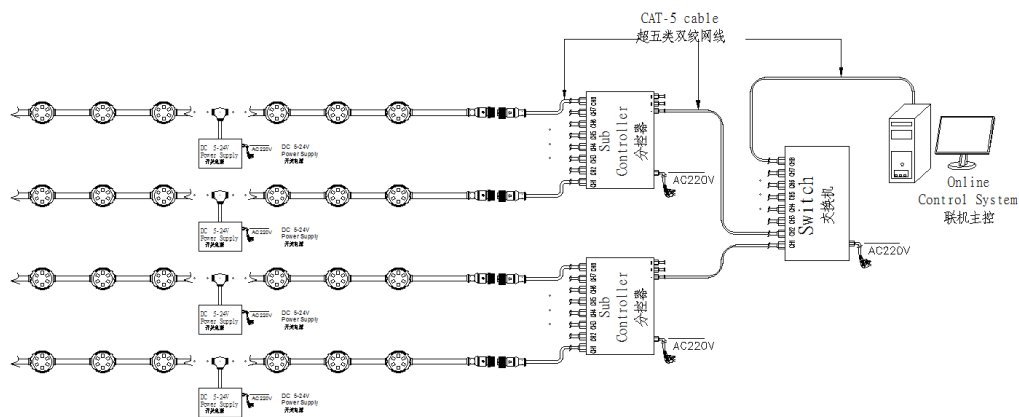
CAT-5 cable
超五类双绞网线

DC 5-24V
Power Supply
开关电源

AC220V

DC 5-24V
Power Supply
开关电源

CH1 CH2 CH3 CH4 CH5 CH6 CH7 CH8

Sub
Controller
分控器

AC220V

DC 5-24V
Power Supply
开关电源

AC220V

DC 5-24V
Power Supply
开关电源

CH1 CH2 CH3 CH4 CH5 CH6 CH7 CH8

Switch
交换机

AC220V

Online
Control System
联机主控

DC 5-24V
Power Supply
开关电源

AC220V

DC 5-24V
Power Supply
开关电源

CH1 CH2 CH3 CH4 CH5 CH6 CH7 CH8

Sub
Controller
分控器

AC220V

DC 5-24V
Power Supply
开关电源

AC220V

DC 5-24V
Power Supply
开关电源